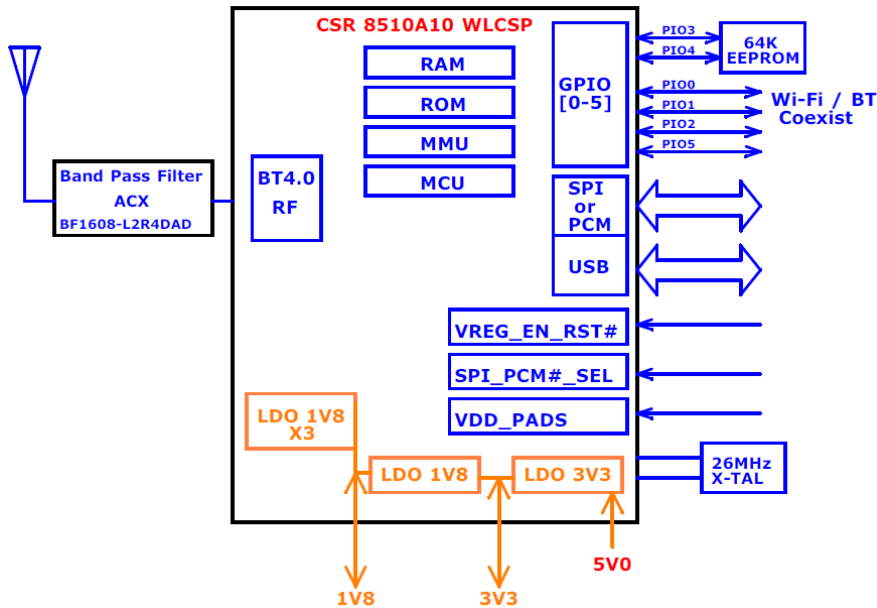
CSR 8510A10 WLCSP

RAM

ROM

MMU

MCU

GPIO [0-5]

PIO3

PIO4

64K EEPROM

PIO0

PIO1

PIO2

PIO5

Wi-Fi / BT Coexist

Band Pass Filter
ACX
BF1608-L2R4DAD

BT4.0 RF

SPI or PCM

USB

VREG_EN_RST#

SPI_PCM#_SEL

VDD_PADS

LDO 1V8 X3

LDO 1V8

LDO 3V3

26MHz X-TAL

1V8

3V3

5V0